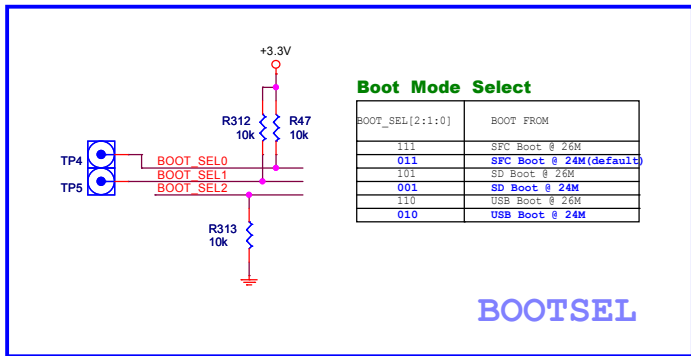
+3.3V

R312
10k

R47
10k

TP4

TP5

BOOT_SEL0
BOOT_SEL1
BOOT_SEL2

R313
10k

Boot Mode Select

| BOOT_SEL[2:1:0] | BOOT FROM |
|---|---|
| 111 | SFC Boot @ 26M |
| 011 | SFC Boot @ 24M(default) |
| 101 | SD Boot @ 26M |
| 001 | SD Boot @ 24M |
| 110 | USB Boot @ 26M |
| 010 | USB Boot @ 24M |

BOOTSEL